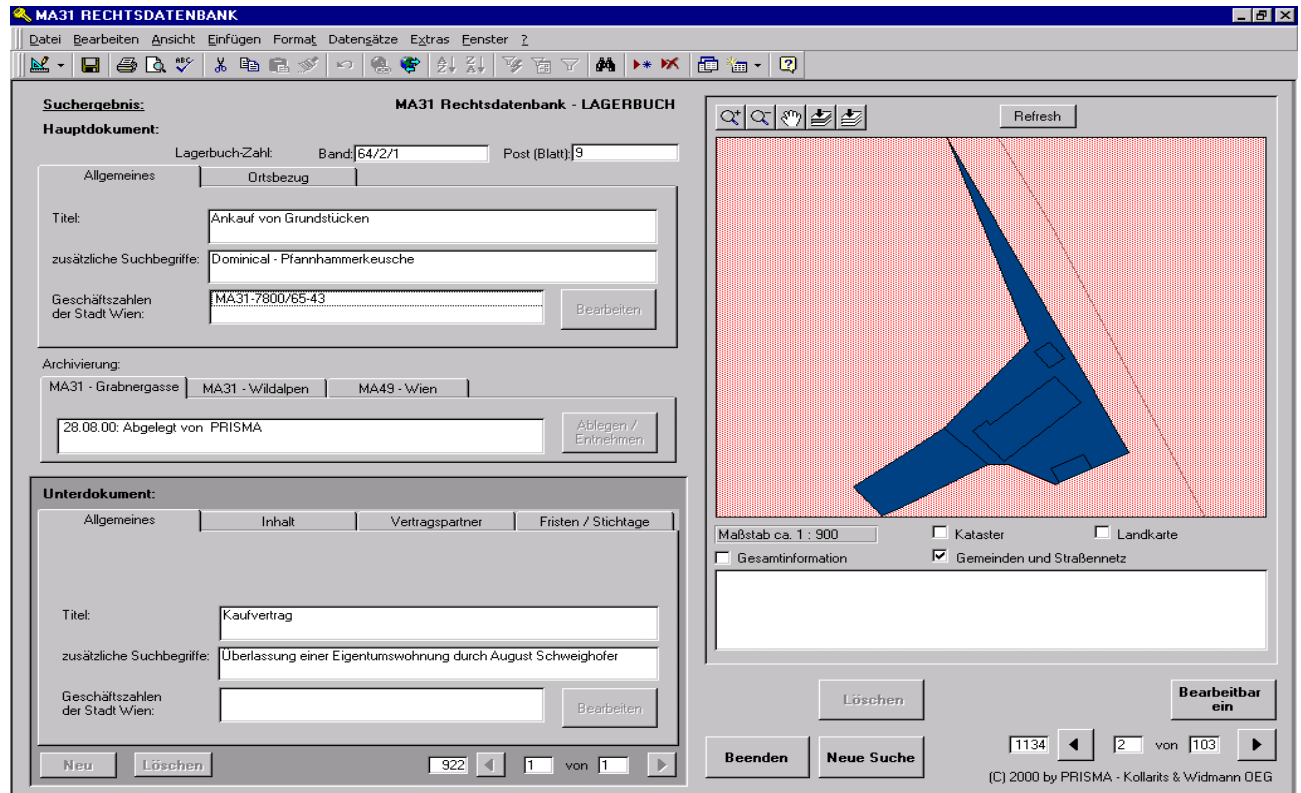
MA31 RECHTSDATENBANK

Datei Bearbeiten Ansicht Einfügen Format Datensätze Extras Fenster ?

Suchergebnis:
MA31 Rechtsdatenbank - LAGERBUCH
Hauptdokument:

Lagerbuch-Zahl: Band: 64/2/1 Post (Blatt): 9

Allgemeines | Ortsbezug

Titel: Ankauf von Grundstücken

zusätzliche Suchbegriffe: Dominical - Pfannhammerkeusche

Geschäftszahlen der Stadt Wien: MA31-7800/65-43

Bearbeiten

Archivierung:

MA31 - Grabnergasse | MA31 - Wildalpen | MA49 - Wien

28.08.00: Abgelegt von PRISMA

Ablegen / Entnehmen

Unterdokument:

Allgemeines | Inhalt | Vertragspartner | Fristen / Stichtage

Titel: Kaufvertrag

zusätzliche Suchbegriffe: Überlassung einer Eigentumswohnung durch August Schweighofer

Geschäftszahlen der Stadt Wien:

Bearbeiten

Neu Löschen 922 1 von 1

Refresh

Maßstab ca. 1 : 900
Kataster
Landkarte
Gesamtinformation
Gemeinden und Straßennetz

Löschen

Bearbeitbar ein

Beenden
Neue Suche

1134 2 von 103

(C) 2000 by PRISMA - Kollarits & Widmann OEG